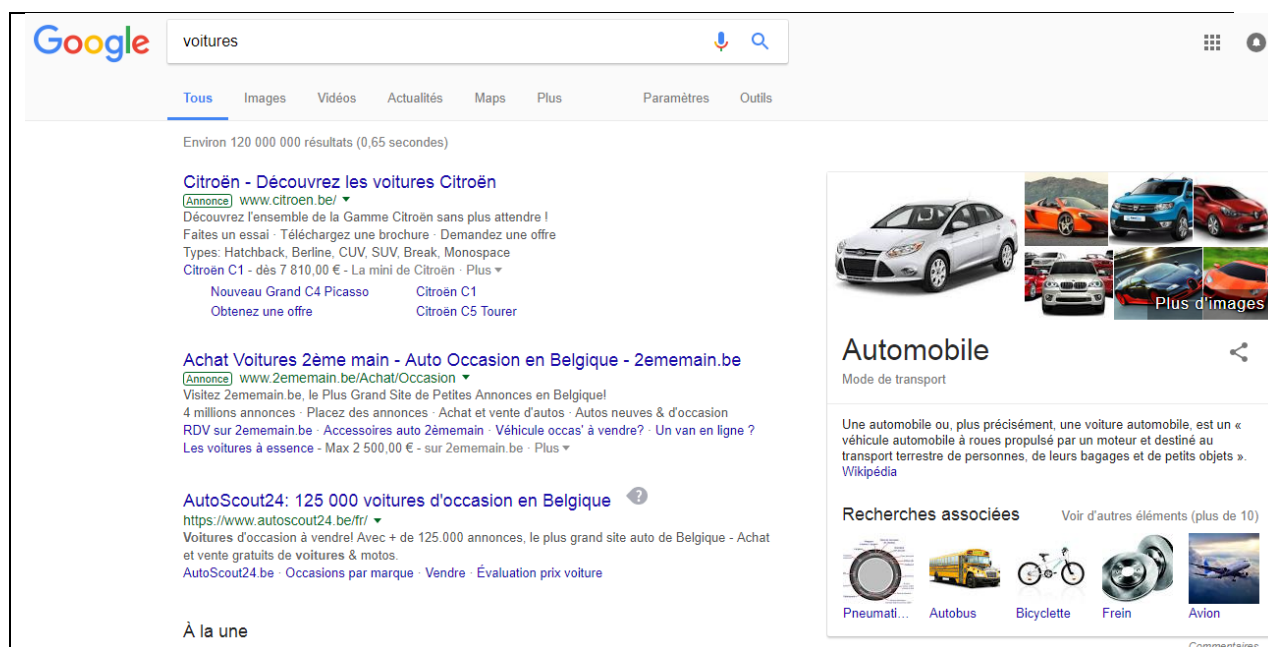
Google

voitures

Tous Images Vidéos Actualités Maps Plus Paramètres Outils

Environ 120 000 000 résultats (0,65 secondes)

Citroën - Découvrez les voitures Citroën
Annonce www.citroen.be/
Découvrez l'ensemble de la Gamme Citroën sans plus attendre !
Faites un essai · Téléchargez une brochure · Demandez une offre
Types: Hatchback, Berline, CUV, SUV, Break, Monospace
Citroën C1 - dès 7 810,00 € - La mini de Citroën · Plus
Nouveau Grand C4 Picasso
Citroën C1
Obtenez une offre
Citroën C5 Tourer

Achat Voitures 2ème main - Auto Occasion en Belgique - 2ememain.be
Annonce www.2ememain.be/Achat/Occasion
Visitez 2ememain.be, le Plus Grand Site de Petites Annonces en Belgique!
4 millions annonces · Placez des annonces · Achat et vente d'autos · Autos neuves & d'occasion
RDV sur 2ememain.be · Accessoires auto 2èmemain · Véhicule occas' à vendre? · Un van en ligne ?
Les voitures à essence - Max 2 500,00 € - sur 2ememain.be · Plus

AutoScout24: 125 000 voitures d'occasion en Belgique
https://www.autoscout24.be/fr/
Voitures d'occasion à vendre! Avec + de 125.000 annonces, le plus grand site auto de Belgique - Achat et vente gratuits de voitures & motos.
AutoScout24.be · Occasions par marque · Vendre · Évaluation prix voiture

À la une

Plus d'images

Automobile
Mode de transport

Une automobile ou, plus précisément, une voiture automobile, est un « véhicule automobile à roues propulsé par un moteur et destiné au transport terrestre de personnes, de leurs bagages et de petits objets ». Wikipédia

Recherches associées
Voir d'autres éléments (plus de 10)

Pneumati... Autobus Bicyclette Frein Avion

Commentaires